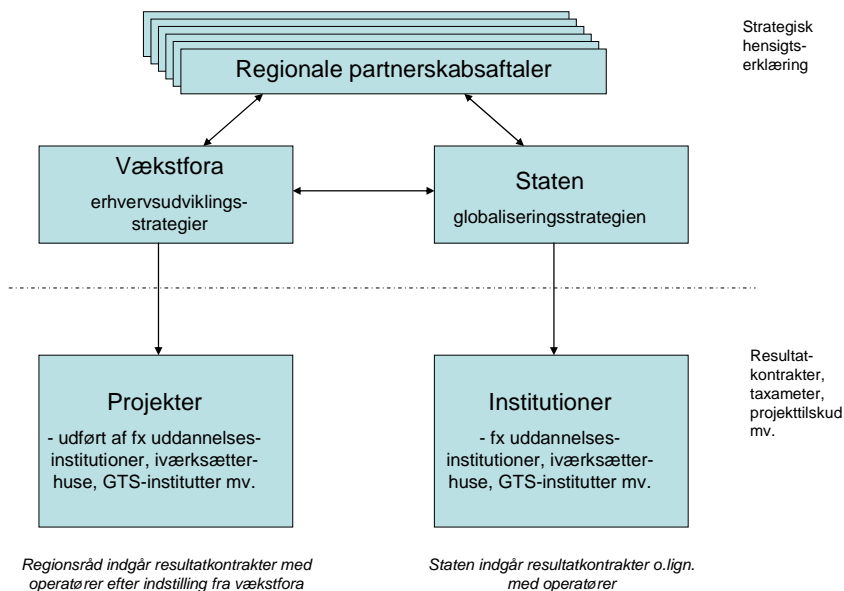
Regionale partnerskabsaftaler

Strategisk hensigtserklæring

Vækstfora

erhvervsudviklingsstrategier

Staten

globaliseringsstrategien

Resultatkontrakter, taxameter, projekttilskud mv.

Projekter

- udført af fx uddannelsesinstitutioner, iværksætterhuse, GTS-institutter mv.

Institutioner

- fx uddannelsesinstitutioner, iværksætterhuse, GTS-institutter mv.

*Regionsråd indgår resultatkontrakter med operatører efter indstilling fra vækstfora*

*Staten indgår resultatkontrakter o.lign. med operatører*